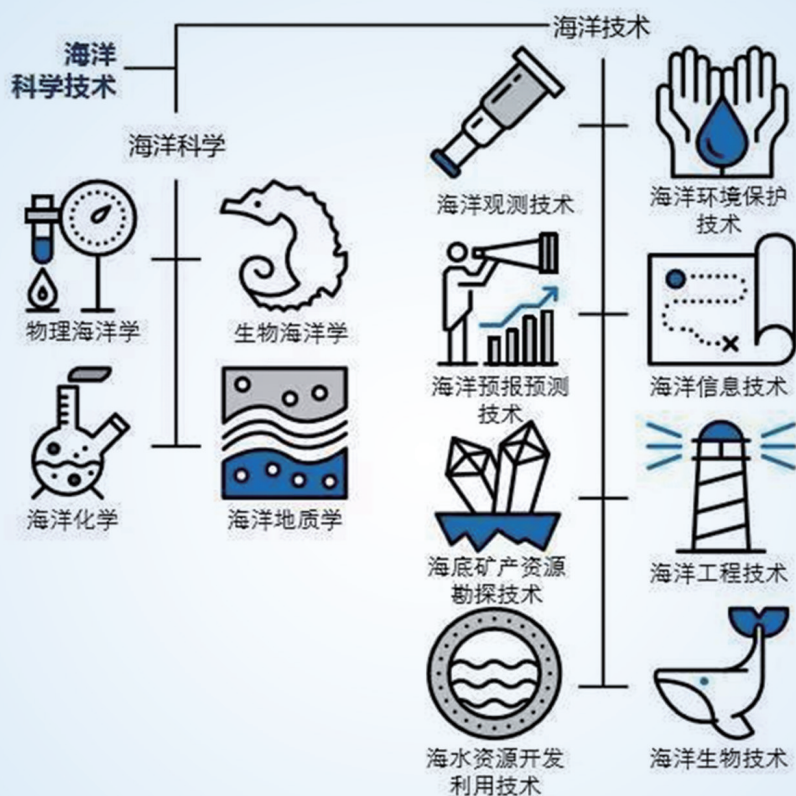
海洋科学技术

海洋技术

海洋科学

物理海洋学

生物海洋学

海洋化学

海洋地质学

海洋观测技术

海洋环境保护技术

海洋预报预测技术

海洋信息技术

海底矿产资源勘探技术

海洋工程技术

海水资源开发利用技术

海洋生物技术